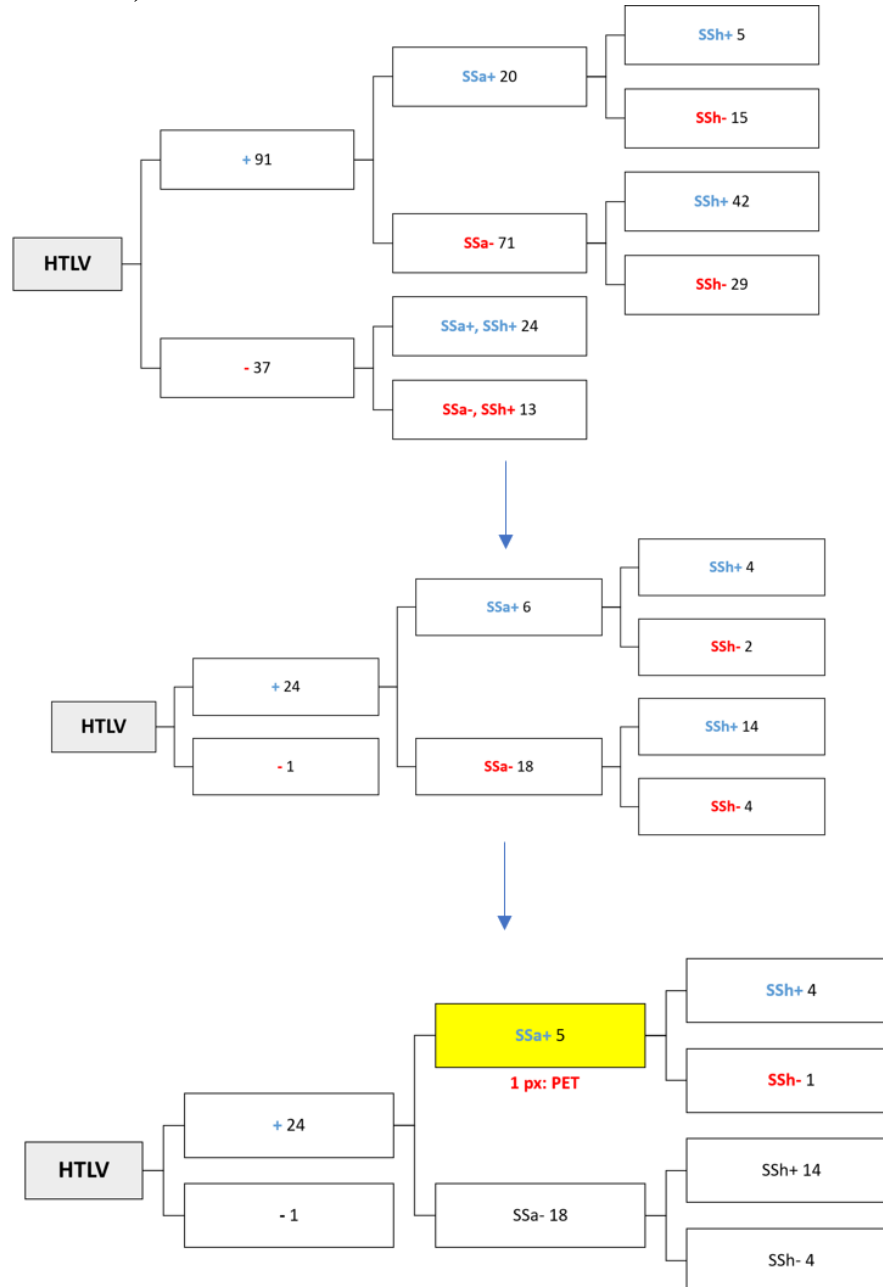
HTLV

+ 91

SSa+ 20

SSh+ 5

SSh- 15

SSa- 71

SSh+ 42

SSh- 29

- 37

SSa+, SSh+ 24

SSa-, SSh+ 13

HTLV

+ 24

SSa+ 6

SSh+ 4

SSh- 2

SSa- 18

SSh+ 14

SSh- 4

- 1

HTLV

+ 24

SSa+ 5

1 px: PET

SSh+ 4

SSh- 1

SSa- 18

SSh+ 14

SSh- 4

- 1